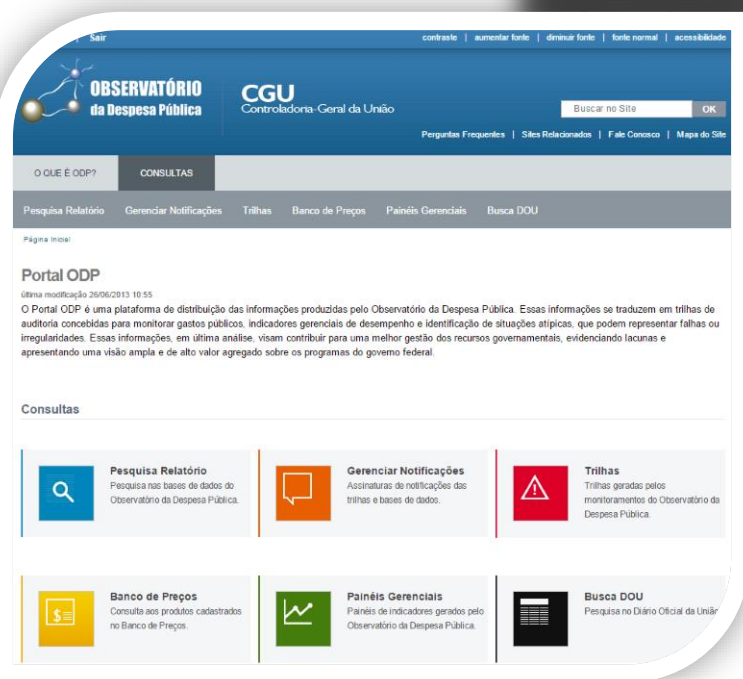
Sair

contraste | aumentar fonte | diminuir fonte | fonte normal | acessibilidade

OBSERVATÓRIO da Despesa Pública

CGU
Controladoria-Geral da União

Buscar no Site
OK

Perguntas Frequentes | Sites Relacionados | Fale Conosco | Mapa do Site

O QUE É ODP?
CONSULTAS

Pesquisa Relatório
Gerenciar Notificações
Trilhas
Banco de Preços
Painéis Gerenciais
Busca DOU

Página Inicial

Portal ODP

última modificação 26/06/2013 10:55

O Portal ODP é uma plataforma de distribuição das informações produzidas pelo Observatório da Despesa Pública. Essas informações se traduzem em trilhas de auditoria concebidas para monitorar gastos públicos, indicadores gerenciais de desempenho e identificação de situações atípicas, que podem representar falhas ou irregularidades. Essas informações, em última análise, visam contribuir para uma melhor gestão dos recursos governamentais, evidenciando lacunas e apresentando uma visão ampla e de alto valor agregado sobre os programas do governo federal.

Consultas

Pesquisa Relatório
Pesquisa nas bases de dados do Observatório da Despesa Pública.

Gerenciar Notificações
Assinaturas de notificações das trilhas e bases de dados.

Trilhas
Trilhas geradas pelos monitoramentos do Observatório da Despesa Pública.

Banco de Preços
Consulta aos produtos cadastrados no Banco de Preços.

Painéis Gerenciais
Painéis de indicadores gerados pelo Observatório da Despesa Pública.

Busca DOU
Pesquisa no Diário Oficial da Uniã